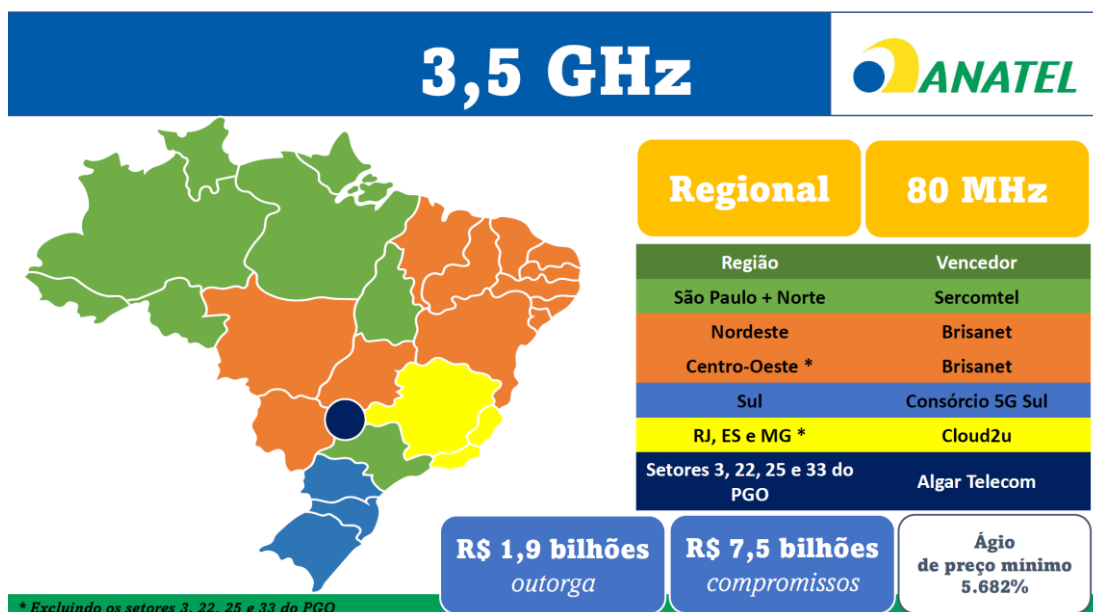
3,5 GHz

ANATEL

Regional

80 MHz

| Região | Vencedor |
|---|---|
| São Paulo + Norte | Sercomtel |
| Nordeste | Brisanet |
| Centro-Oeste * | Brisanet |
| Sul | Consórcio 5G Sul |
| RJ, ES e MG * | Cloud2u |
| Setores 3, 22, 25 e 33 do PGO | Algar Telecom |

R$ 1,9 bilhões
outorga

R$ 7,5 bilhões
compromissos

Ágio
de preço mínimo
5.682%

* Excluindo os setores 3, 22, 25 e 33 do PGO